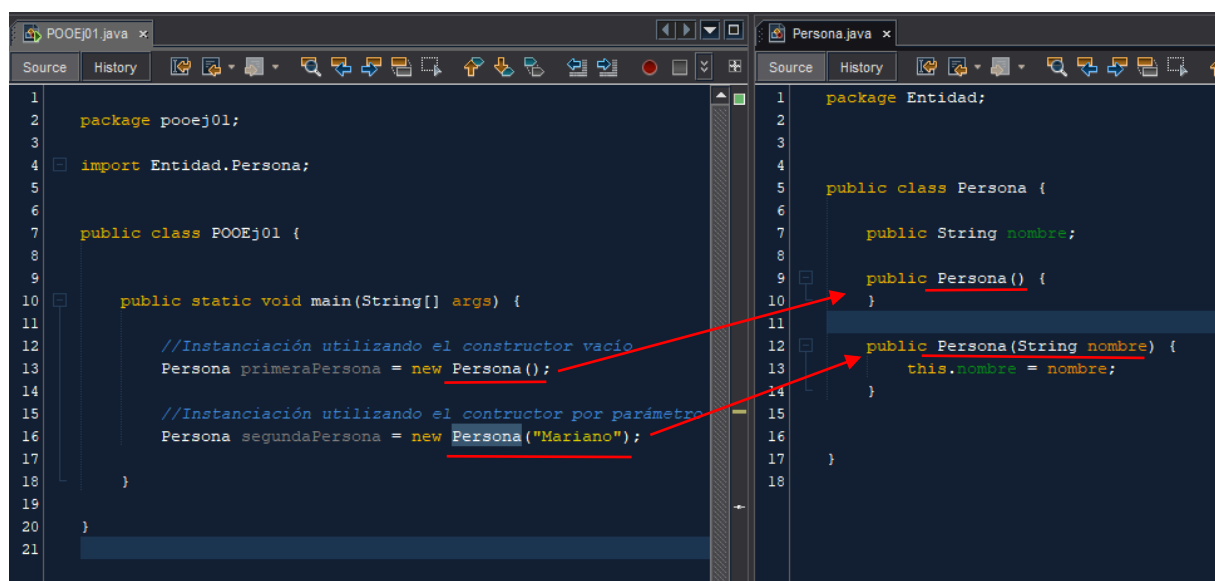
POOEj01.java ×

Source History

1
2 package pooej01;
3
4 import Entidad.Persona;
5
6
7 public class POOEj01 {
8
9
10 public static void main(String[] args) {
11
12 //Instanciación utilizando el constructor vacío
13 Persona primeraPersona = new Persona();
14
15 //Instanciación utilizando el contructor por parámetro
16 Persona segundaPersona = new Persona("Mariano");
17
18 }
19
20 }
21

Persona.java ×

Source History

1 package Entidad;
2
3
4
5 public class Persona {
6
7 public String nombre;
8
9 public Persona() {
10 }
11
12 public Persona(String nombre) {
13 this.nombre = nombre;
14 }
15
16
17 }
18